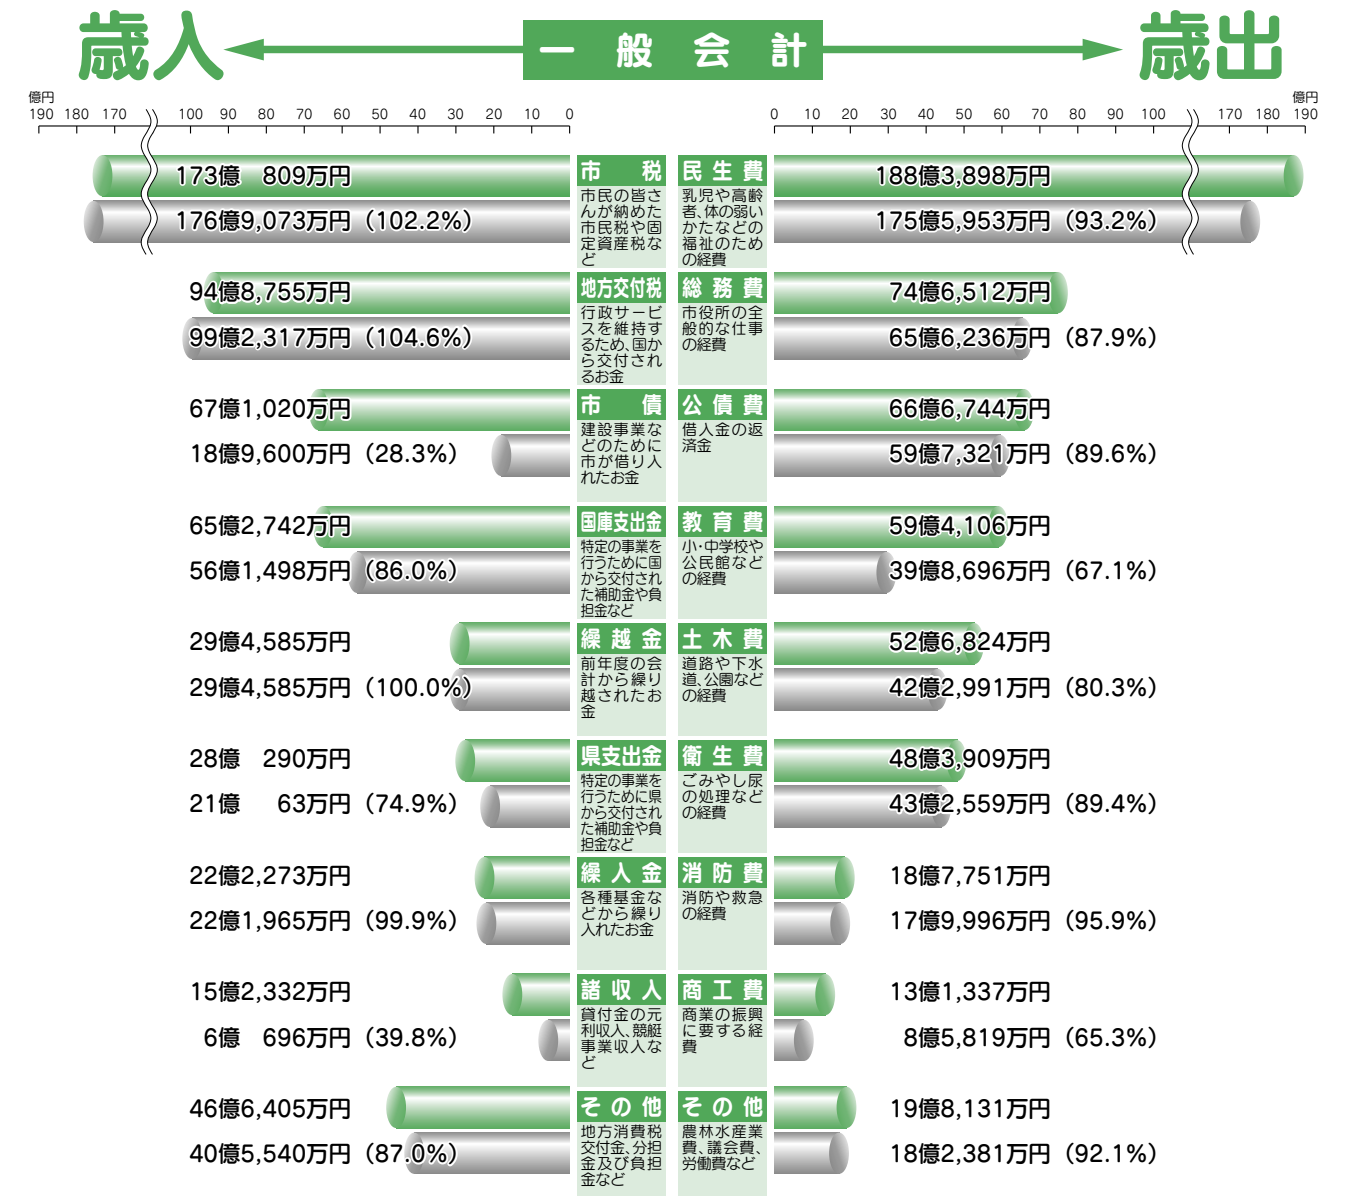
歳入 一般会計 歳出

億円
190 180 170 100 90 80 70 60 50 40 30 20 10 0

0 10 20 30 40 50 60 70 80 90 100 170 180 190
億円

173億 809万円
176億9,073万円（102.2%）

市税
市民の皆さんが納めた市民税や固定資産税など

民生費
乳児や高齢者、体の弱いかたなどの福祉のための経費

188億3,898万円
175億5,953万円（93.2%）

94億8,755万円
99億2,317万円（104.6%）

地方交付税
行政サービスを維持するため、国から交付されるお金

総務費
市役所の全般的な仕事の経費

74億6,512万円
65億6,236万円（87.9%）

67億1,020万円
18億9,600万円（28.3%）

市債
建設事業などのために市が借り入れたお金

公債費
借入金の返済金

66億6,744万円
59億7,321万円（89.6%）

65億2,742万円
56億1,498万円（86.0%）

国庫支出金
特定の事業を行うために国から交付された補助金や負担金など

教育費
小·中学校や公民館などの経費

59億4,106万円
39億8,696万円（67.1%）

29億4,585万円
29億4,585万円（100.0%）

繰越金
前年度の会計から繰り越されたお金

土木費
道路や下水道、公園などの経費

52億6,824万円
42億2,991万円（80.3%）

28億 290万円
21億 63万円（74.9%）

県支出金
特定の事業を行うために県から交付された補助金や負担金など

衛生費
ごみやし尿の処理などの経費

48億3,909万円
43億2,559万円（89.4%）

22億2,273万円
22億1,965万円（99.9%）

繰入金
各種基金などから繰り入れたお金

消防費
消防や救急の経費

18億7,751万円
17億9,996万円（95.9%）

15億2,332万円
6億 696万円（39.8%）

諸収入
貸付金の元利収入、競艇事業収入など

商工費
商業の振興に要する経費

13億1,337万円
8億5,819万円（65.3%）

46億6,405万円
40億5,540万円（87.0%）

その他
地方消費税交付金、分担金及び負担金など

その他
農林水産業費、議会費、労働費など

19億8,131万円
18億2,381万円（92.1%）